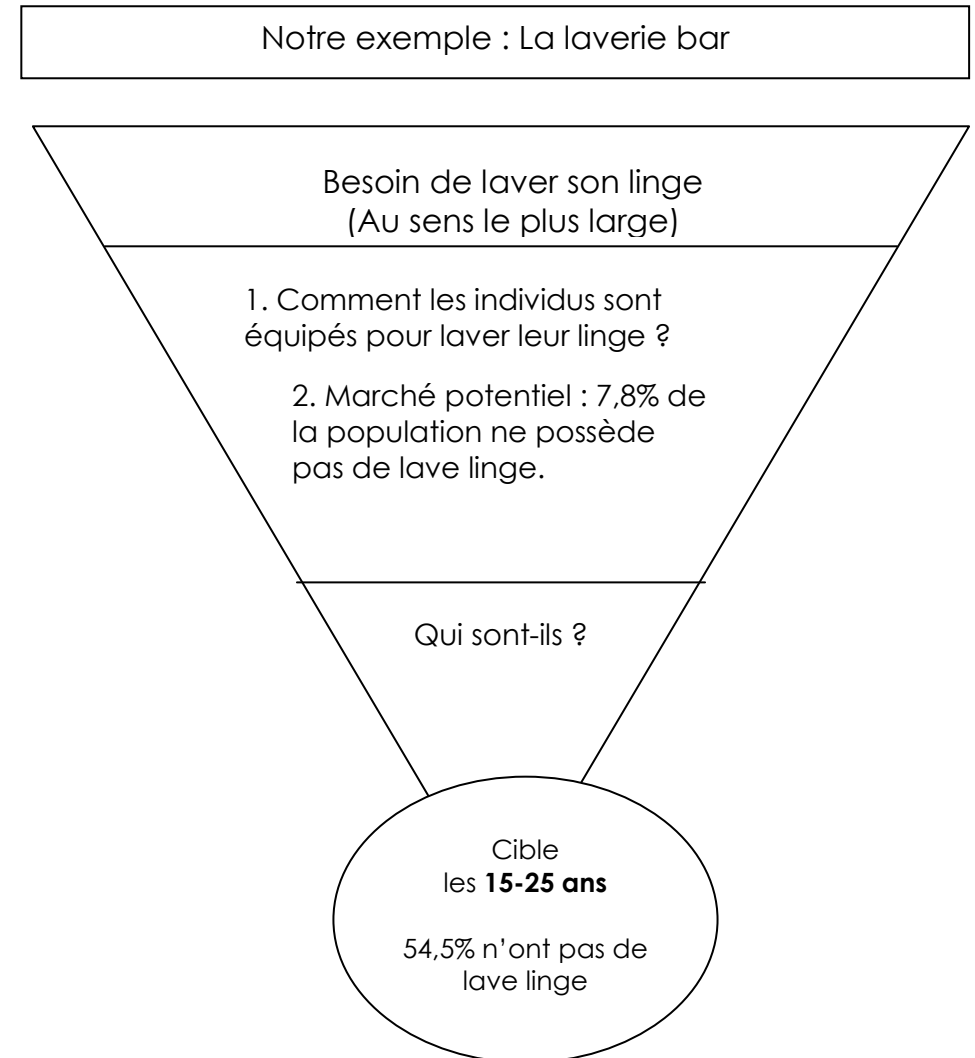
Notre exemple : La laverie bar

Besoin de laver son linge
(Au sens le plus large)

1. Comment les individus sont équipés pour laver leur linge ?

2. Marché potentiel : 7,8% de la population ne possède pas de lave linge.

Qui sont-ils ?

Cible
les **15-25 ans**

54,5% n'ont pas de lave linge